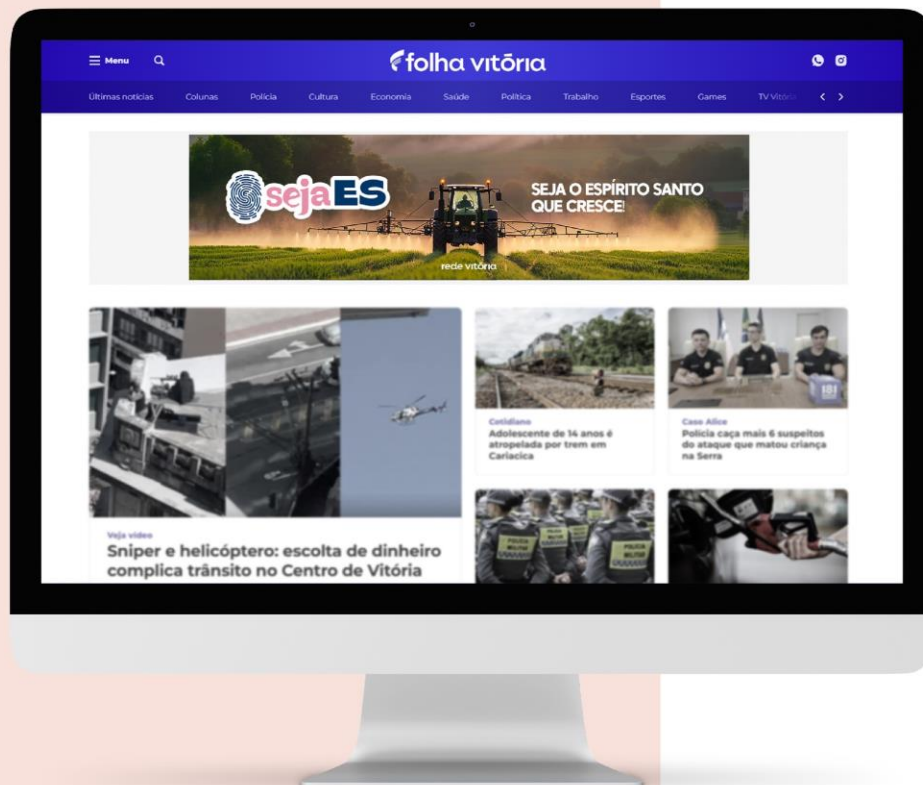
Menu

folha vitória

Últimas notícias Colunas Polícia Cultura Economia Saúde Política Trabalho Esportes Games TV Vitória

sejaES

SEJA O ESPÍRITO SANTO QUE CRESCE!

rede vitória

Veja vídeo
Sniper e helicóptero: escolta de dinheiro complica trânsito no Centro de Vitória

Cotidiano
Adolescente de 14 anos é atropelada por trem em Cariacica

Caso Alice
Polícia caça mais 6 suspeitos do ataque que matou criança na Serra

181

POLÍCIA MILITAR